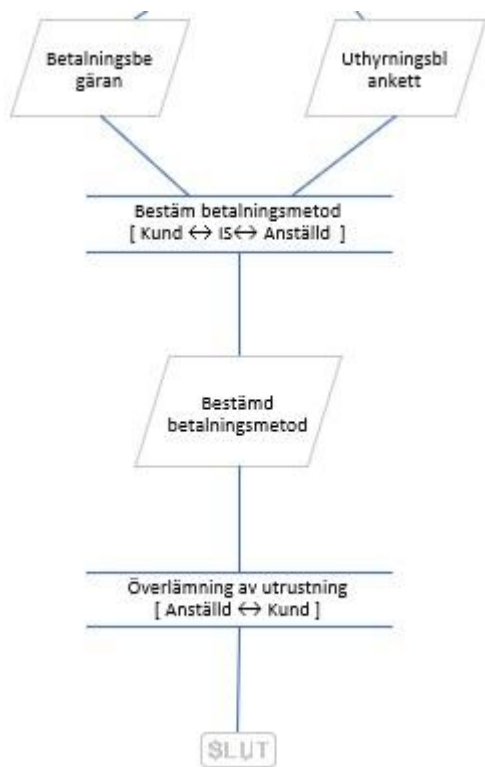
Betalningsbe gäran

Uthyrningsbl ankett

Bestäm betalningsmetod
[ Kund $\leftrightarrow$ IS$\leftrightarrow$ Anställd ]

Bestämd betalningsmetod

Överlämning av utrustning
[ Anställd $\leftrightarrow$ Kund ]

SLUT